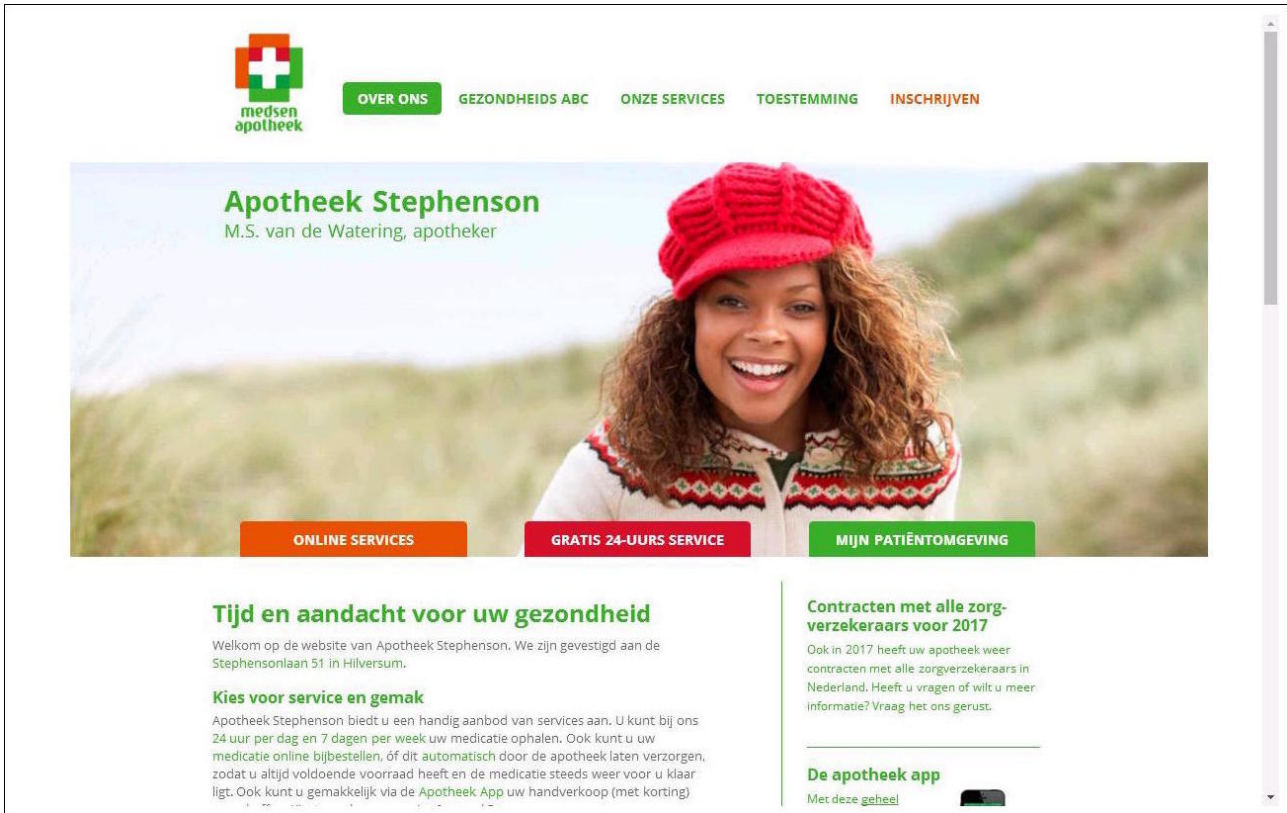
medsen apotheek

OVER ONS GEZONDHEIDS ABC ONZE SERVICES TOESTEMMING INSCHRIJVEN

Apotheek Stephenson
M.S. van de Watering, apotheker

ONLINE SERVICES GRATIS 24-UURS SERVICE MIJN PATIËNTOMGEVING

Tijd en aandacht voor uw gezondheid

Welkom op de website van Apotheek Stephenson. We zijn gevestigd aan de Stephensonlaan 51 in Hilversum.

Kies voor service en gemak

Apotheek Stephenson biedt u een handig aanbod van services aan. U kunt bij ons 24 uur per dag en 7 dagen per week uw medicatie ophalen. Ook kunt u uw medicatie online bijbestellen, óf dit automatisch door de apotheek laten verzorgen, zodat u altijd voldoende voorraad heeft en de medicatie steeds weer voor u klaar ligt. Ook kunt u gemakkelijk via de Apotheek App uw handverkoop (met korting) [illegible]

Contracten met alle zorgverzekeraars voor 2017

Ook in 2017 heeft uw apotheek weer contracten met alle zorgverzekeraars in Nederland. Heeft u vragen of wilt u meer informatie? Vraag het ons gerust.

De apotheek app

Met deze geheel